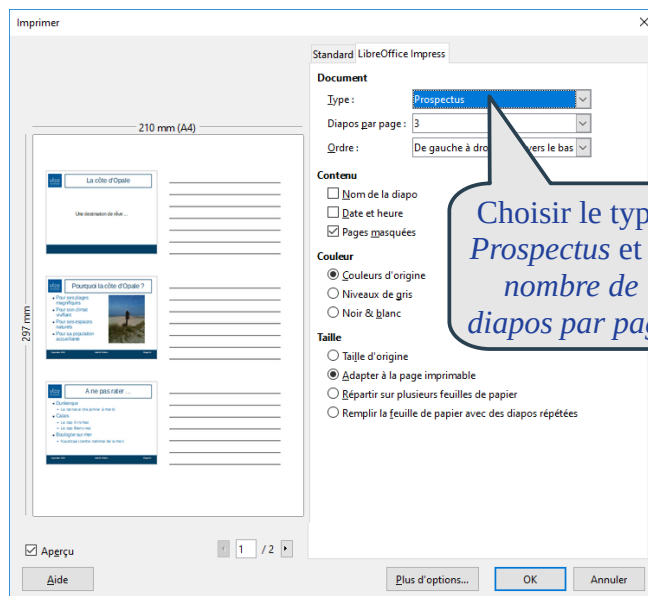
Imprimer

210 mm (A4)

297 mm

La côte d'Opale

Une destination de rêve ...

Pourquoi la côte d'Opale ?

Pour ses plages magnifiques
Pour son climat vivifiant
Pour ses espaces naturels
Pour sa population accueillante

A ne pas rater ...

Dunkerque
Calais
Boulogne-sur-mer

Aperçu

1 / 2

Standard LibreOffice Impress

Document

Type : Prospectus

Diapos par page : 3

Ordre : De gauche à dro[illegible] vers le bas

Contenu

Nom de la diapo

Date et heure

Pages masquées

Couleur

Couleurs d'origine

Niveaux de gris

Noir & blanc

Taille

Taille d'origine

Adapter à la page imprimable

Répartir sur plusieurs feuilles de papier

Remplir la feuille de papier avec des diapos répétées

Choisir le typ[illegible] *Prospectus* et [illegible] *nombre de diapos par pag*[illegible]

Aide

Plus d'options...

OK

Annuler